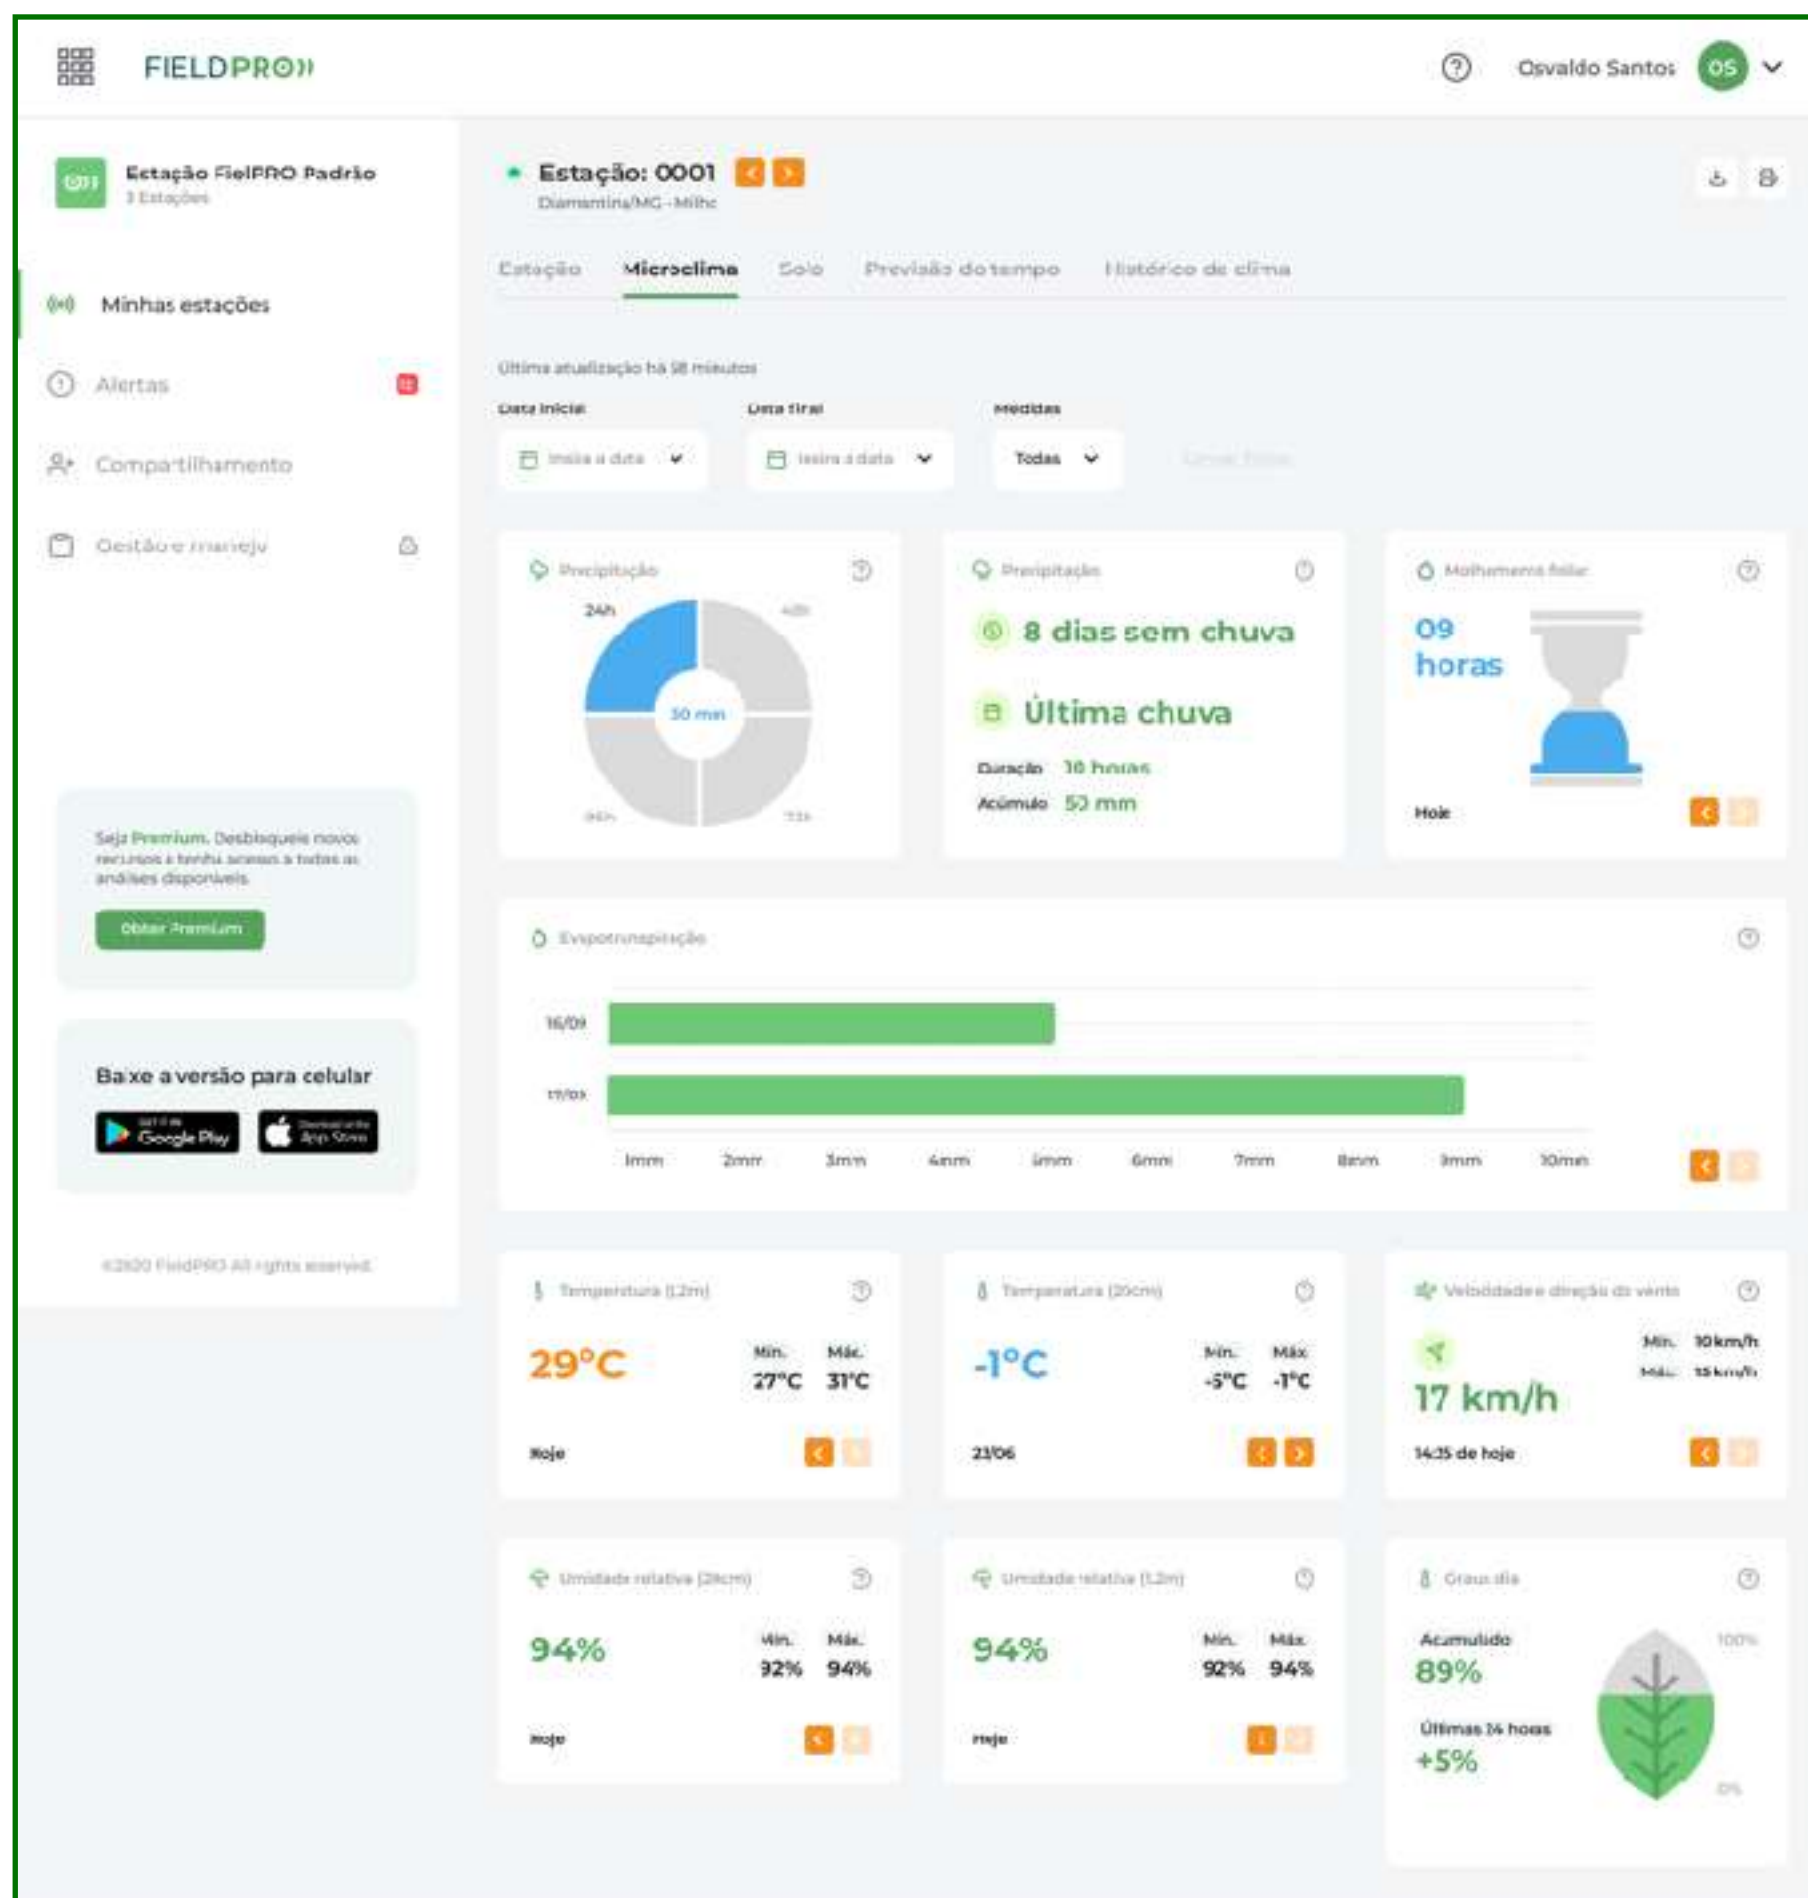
FIELDPRO

Osvaldo Santos OS

Estação FielPRO Padrão
3 Estações

Minhas estações

Alertas

Compartilhamento

Gestão e manejo

Seja Premium. Desbloqueie novos recursos e tenha acesso a todas as análises disponíveis.

Obter Premium

Baixe a versão para celular

Google Play

App Store

©2020 FieldPRO All rights reserved.

Estação: 0001
Diamantina/MG - Milho

Estação | Microclima | Solo | Previsão do tempo | Histórico de clima

Última atualização há 58 minutos

Data inicial
Insira a data

Data final
Insira a data

Medidas
Todas

Precipitação
24h
48h
30 mm
96h
72h

Precipitação
8 dias sem chuva
Última chuva
Duração 10 horas
Acúmulo 50 mm

Molhamento foliar
09 horas
Hoje

Evapotranspiração
16/09
17/09
1mm 2mm 3mm 4mm 5mm 6mm 7mm 8mm 9mm 10mm

Temperatura (1,2m)
29°C
Mín. 27°C
Máx. 31°C
Hoje

Temperatura (20cm)
-1°C
Mín. -5°C
Máx. -1°C
23/06

Velocidade e direção do vento
17 km/h
Mín. 10km/h
Máx. 15km/h
14:35 de hoje

Umidade relativa (20cm)
94%
Mín. 92%
Máx. 94%
Hoje

Umidade relativa (1,2m)
94%
Mín. 92%
Máx. 94%
Hoje

Graus dia
Acumulado
89%
Últimas 24 horas
+5%
100%
0%